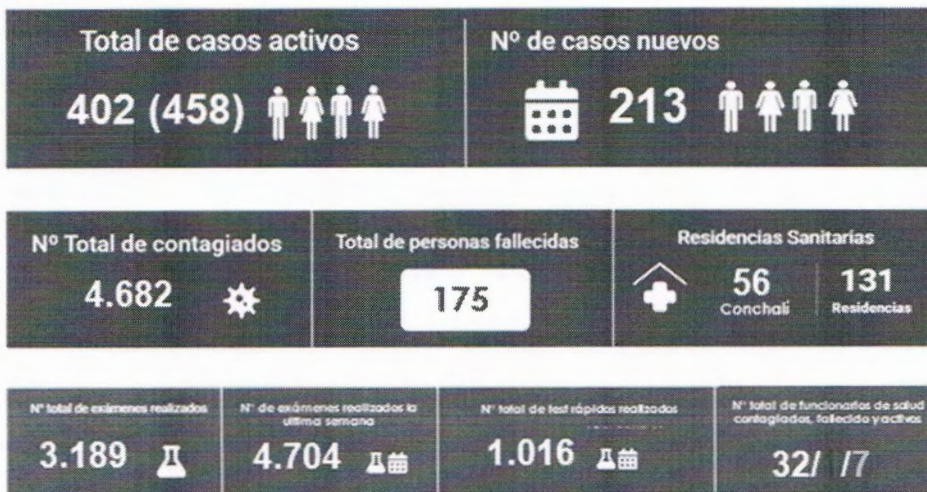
Total de casos activos

402 (458)

Nº de casos nuevos

213

Nº Total de contagiados

4.682

Total de personas fallecidas

175

Residencias Sanitarias

56
Conchalí

131
Residencias

Nº total de exámenes realizados

3.189

Nº de exámenes realizados la ultima semana

4.704

Nº total de test rápidos realizados

1.016

Nº total de funcionarios de salud contagiados, fallecido y activos

32/ /7